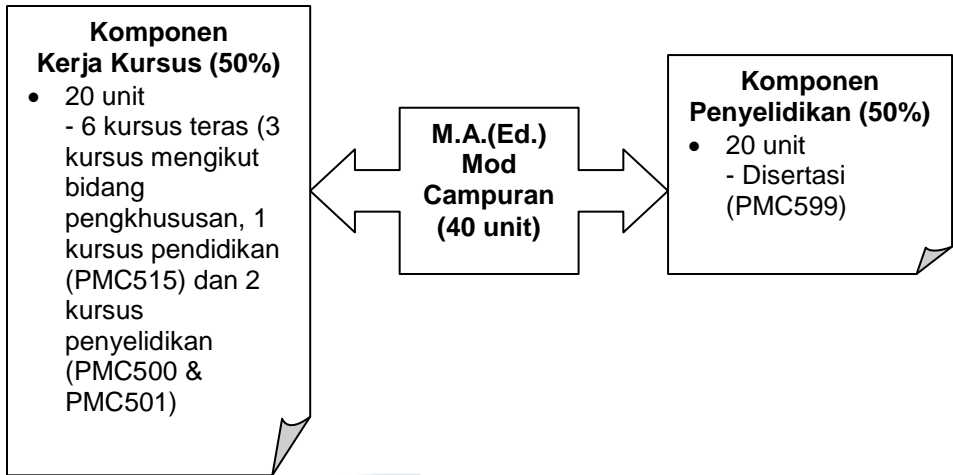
**Komponen Kerja Kursus (50%)**

- 20 unit
  - 6 kursus teras (3 kursus mengikut bidang pengkhususan, 1 kursus pendidikan (PMC515) dan 2 kursus penyelidikan (PMC500 & PMC501)

**M.A.(Ed.) Mod Campuran (40 unit)**

**Komponen Penyelidikan (50%)**

- 20 unit
  - Disertasi (PMC599)